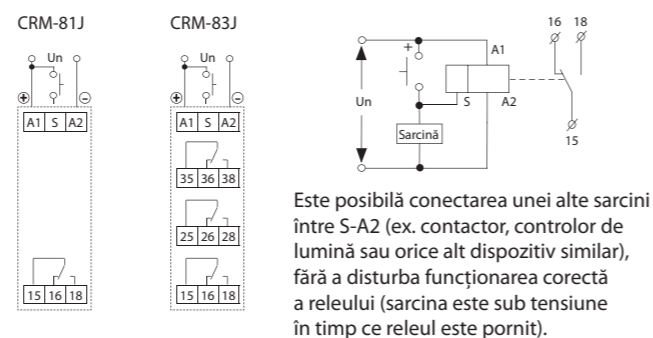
CRM-81J

Un

⊕ ⊖

A1 S A2

15 16 18

CRM-83J

Un

⊕ ⊖

A1 S A2

35 36 38

25 26 28

15 16 18

16 18

+

A1

Un

S

A2

Sarcină

15

Este posibilă conectarea unei alte sarcini între S-A2 (ex. contactor, controlor de lumină sau orice alt dispozitiv similar), fără a disturba funcționarea corectă a releului (sarcina este sub tensiune în timp ce releul este pornit).